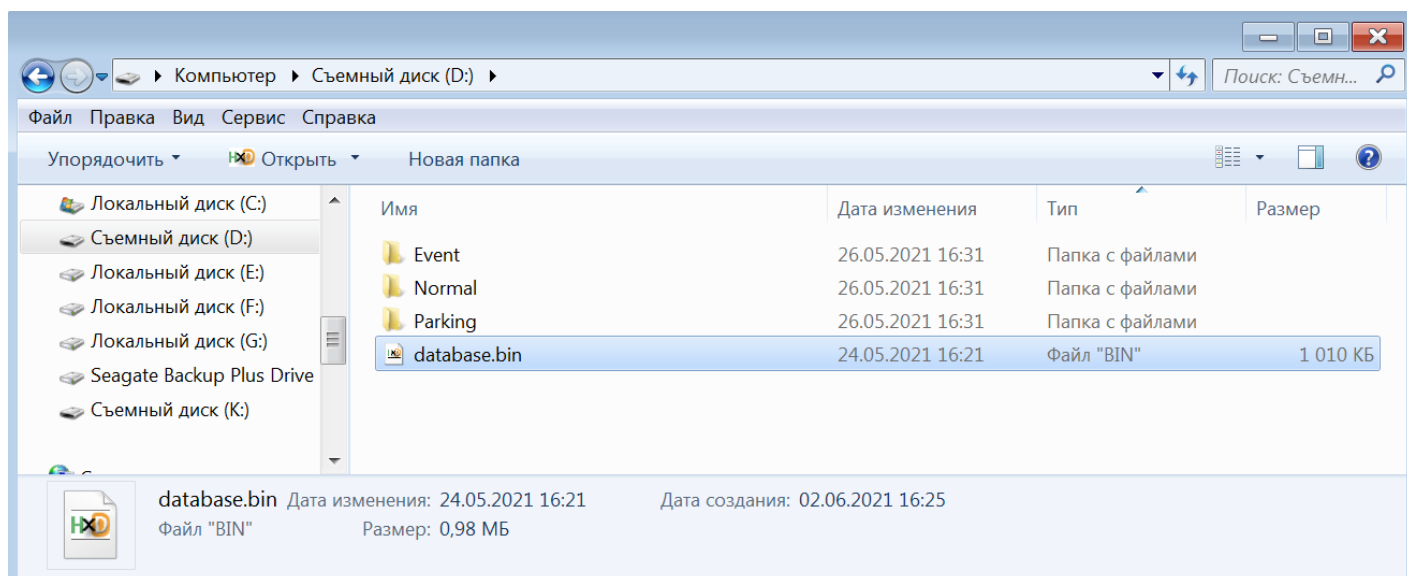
Компьютер ▸ Съемный диск (D:) ▸

Поиск: Съемн...

Файл Правка Вид Сервис Справка

Упорядочить ▾ Открыть ▾ Новая папка

Локальный диск (C:)
Съемный диск (D:)
Локальный диск (E:)
Локальный диск (F:)
Локальный диск (G:)
Seagate Backup Plus Drive
Съемный диск (K:)

| Имя | Дата изменения | Тип | Размер |
|---|---|---|---|
| Event | 26.05.2021 16:31 | Папка с файлами | |
| Normal | 26.05.2021 16:31 | Папка с файлами | |
| Parking | 26.05.2021 16:31 | Папка с файлами | |
| database.bin | 24.05.2021 16:21 | Файл "BIN" | 1 010 КБ |

database.bin Дата изменения: 24.05.2021 16:21 Дата создания: 02.06.2021 16:25
Файл "BIN" Размер: 0,98 МБ